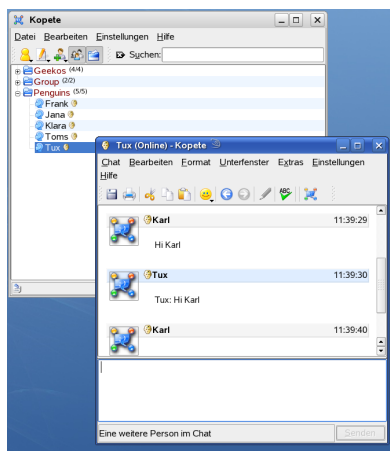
Kopete

Datei Bearbeiten Einstellungen Hilfe

Suchen:

Geekos (4/4)
Group (2/2)
Penguins (5/5)
Frank
Jana
Klara
Toms
Tux

Tux (Online) - Kopete

Chat Bearbeiten Format Unterfenster Extras Einstellungen Hilfe

Karl 11:39:29
Hi Karl

Tux 11:39:30
Tux: Hi Karl

Karl 11:39:40

Eine weitere Person im Chat

Senden